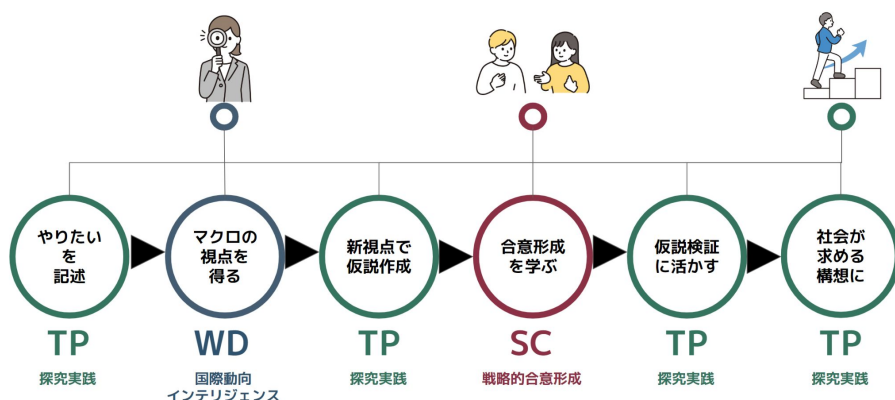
やりたいを記述

TP

探究実践

マクロの視点を得る

WD

国際動向インテリジェンス

新視点で仮説作成

TP

探究実践

合意形成を学ぶ

SC

戦略的合意形成

仮説検証に活かす

TP

探究実践

社会が求める構想に

TP

探究実践